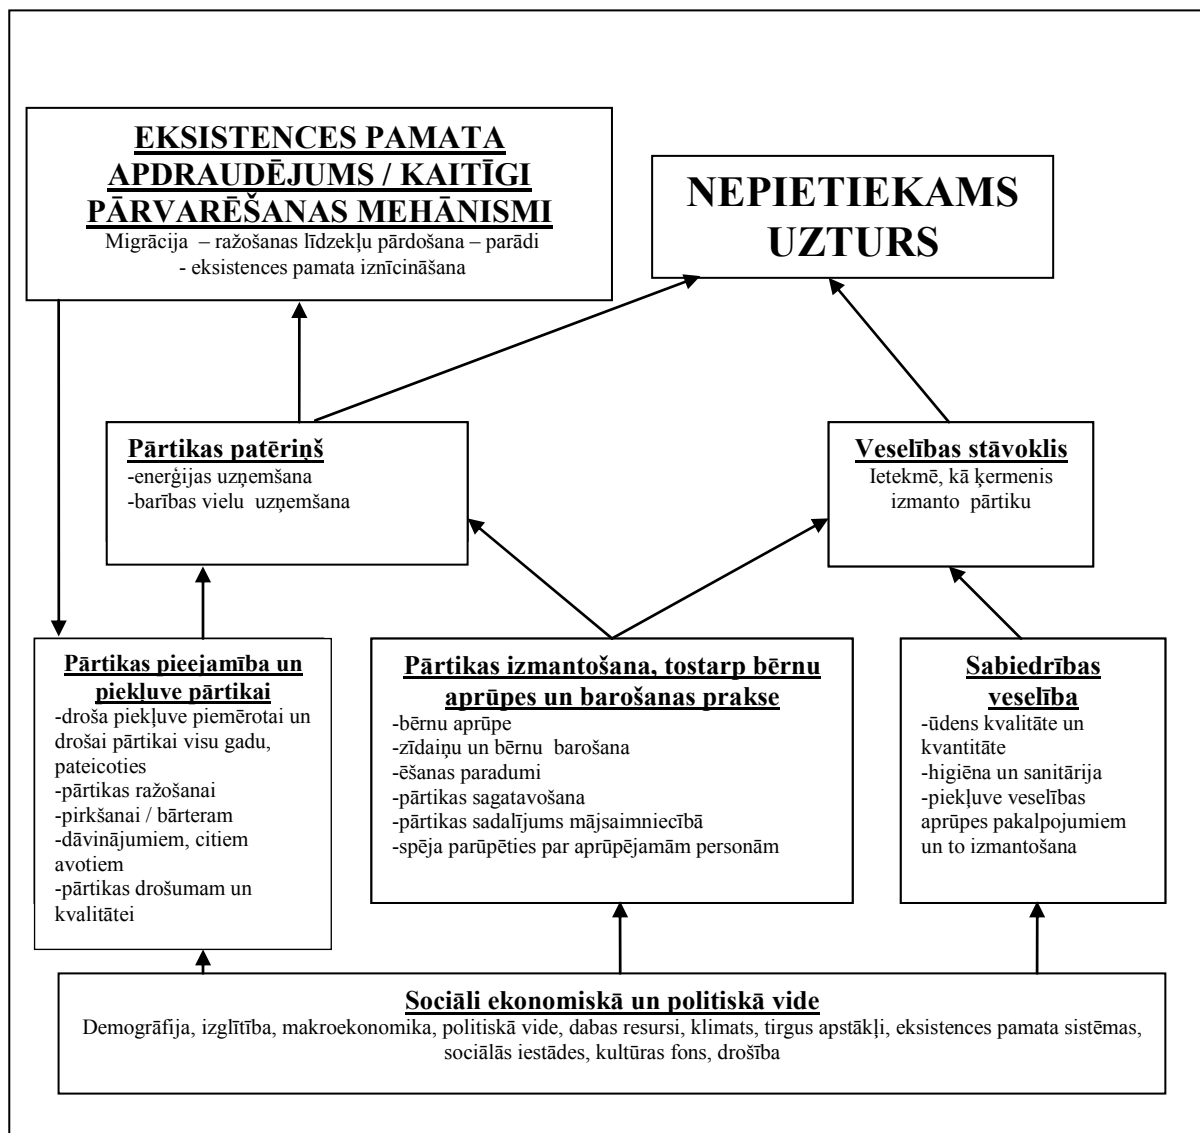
EKSISTENCES PAMATA APDRAUDĒJUMS / KAITĪGI PĀRVARĒŠANAS MEHĀNISMI
Migrācija – ražošanas līdzekļu pārdošana – parādi - eksistences pamata iznīcināšana

NEPIETIEKAMS UZTURS

Pārtikas patēriņš
-enerģijas uzņemšana
-barības vielu uzņemšana

Veselības stāvoklis
Ietekmē, kā ķermenis izmanto pārtiku

Pārtikas pieejamība un piekļuve pārtikai
-droša piekļuve piemērotai un drošai pārtikai visu gadu, pateicoties
-pārtikas ražošanai
-pirkšanai / bārteram
-dāvinājumiem, citiem avotiem
-pārtikas drošumam un kvalitātei

Pārtikas izmantošana, tostarp bērnu aprūpes un barošanas prakse
-bērnu aprūpe
-zīdaiņu un bērnu barošana
-ēšanas paradumi
-pārtikas sagatavošana
-pārtikas sadalījums mājsaimniecībā
-spēja parūpēties par aprūpējamām personām

Sabiedrības veselība
-ūdens kvalitāte un kvantitāte
-higiēna un sanitārija
-piekļuve veselības aprūpes pakalpojumiem un to izmantošana

Sociāli ekonomiskā un politiskā vide
Demogrāfija, izglītība, makroekonomika, politiskā vide, dabas resursi, klimats, tirgus apstākļi, eksistences pamata sistēmas, sociālās iestādes, kultūras fons, drošība